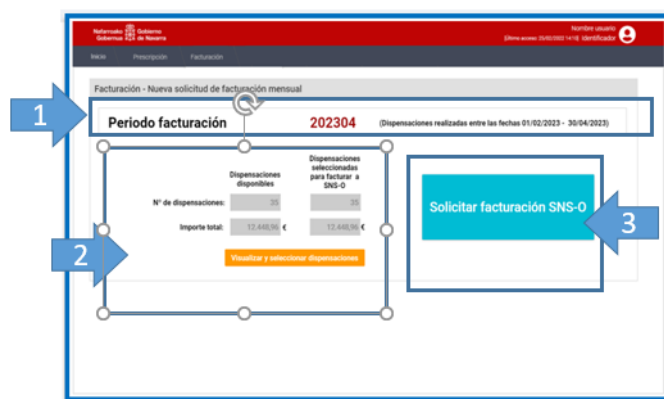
Nafarroako Gobernua Gobierno de Navarra

Nombre usuario
Último acceso: 25/02/2023 14:18 Identificador

Inicio Prescripción Facturación

Facturación - Nueva solicitud de facturación mensual

1

Periodo facturación 202304 (Dispensaciones realizadas entre las fechas 01/02/2023 - 30/04/2023)

| | Dispensaciones disponibles | Dispensaciones seleccionadas para facturar a SNS-O |
|---|---|---|
| Nº de dispensaciones: | 35 | 35 |
| Importe total: | 12.446,96 € | 12.446,96 € |

Visualizar y seleccionar dispensaciones

2

Solicitar facturación SNS-O

3